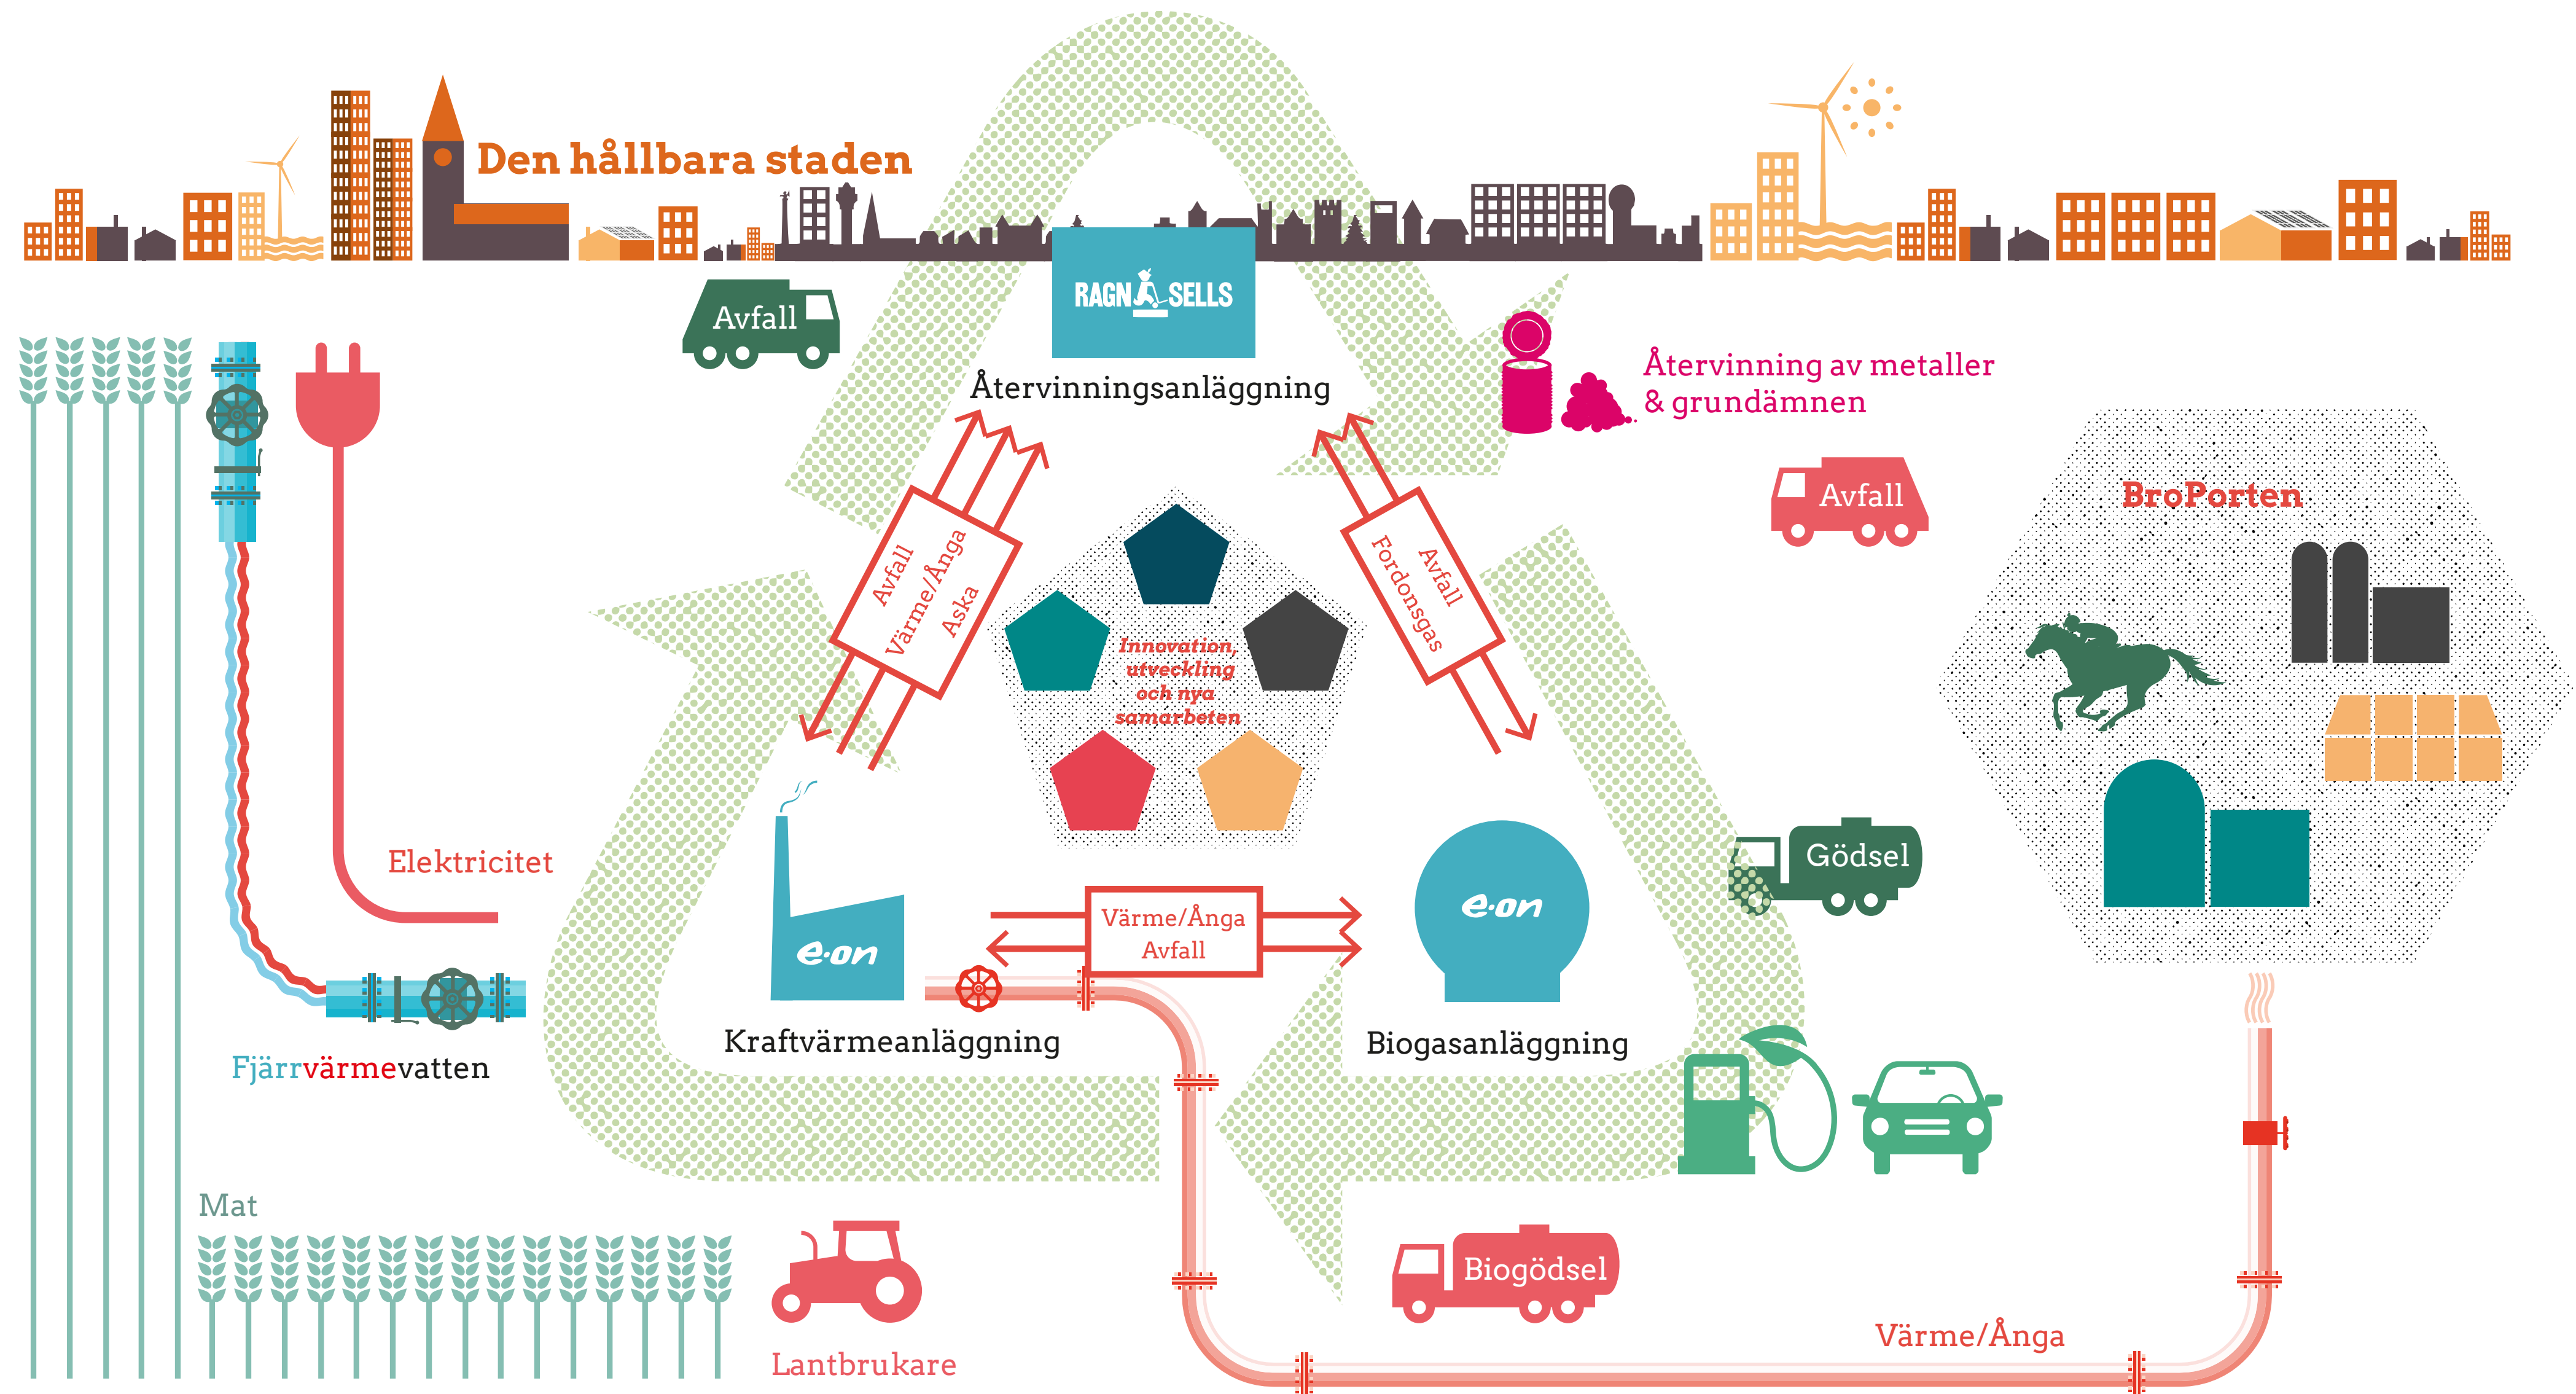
Den hållbara staden

Avfall

RAGN SELLS

Återvinningsanläggning

Återvinning av metaller & grundämnen

Avfall

BroPorten

Avfall
Värme/Ånga
Aska

Avfall
Fordonsgas

Innovation, utveckling och nya samarbeten

Elektricitet

Gödsel

Värme/Ånga
Avfall

e·on

e·on

Kraftvärmeanläggning

Biogasanläggning

Fjärrvärmevatten

Mat

Biogödsel

Värme/Ånga

Lantbrukare